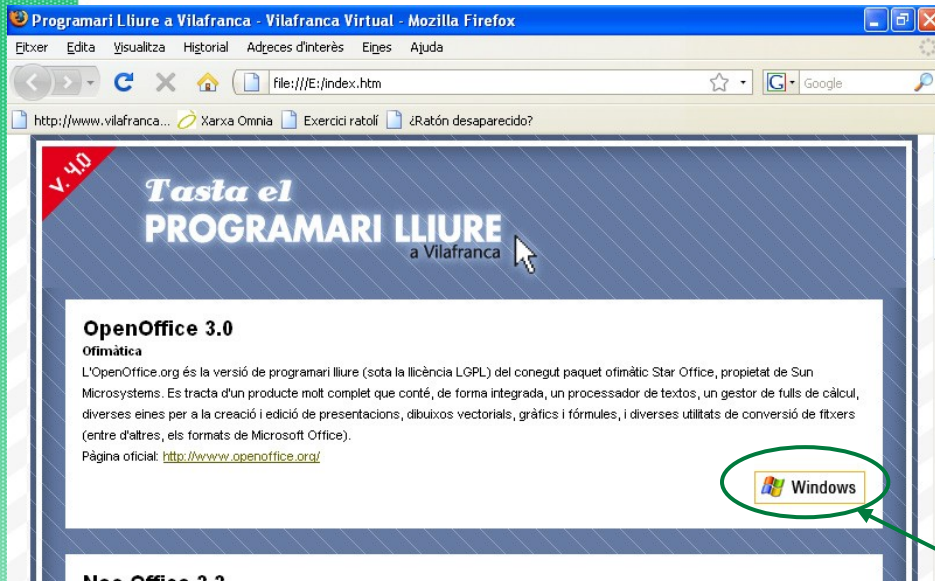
Programari Lliure a Vilafranca - Vilafranca Virtual - Mozilla Firefox

Fitxer Edita Visualitza Historial Adreces d'interès Eines Ajuda

file:///E:/index.htm

Google

http://www.vilafranca... Xarxa Omnia Exercici ratolí ¿Ratón desaparecido?

v. 4.0

Tasta el PROGRAMARI LLIURE a Vilafranca

OpenOffice 3.0

Ofimàtica

L'OpenOffice.org és la versió de programari lliure (sota la llicència LGPL) del conegut paquet ofimàtic Star Office, propietat de Sun Microsystems. Es tracta d'un producte molt complet que conté, de forma integrada, un processador de textos, un gestor de fulls de càlcul, diverses eines per a la creació i edició de presentacions, dibuixos vectorials, gràfics i fórmules, i diverses utilitats de conversió de fitxers (entre d'altres, els formats de Microsoft Office).

Pàgina oficial: http://www.openoffice.org/

Windows

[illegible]